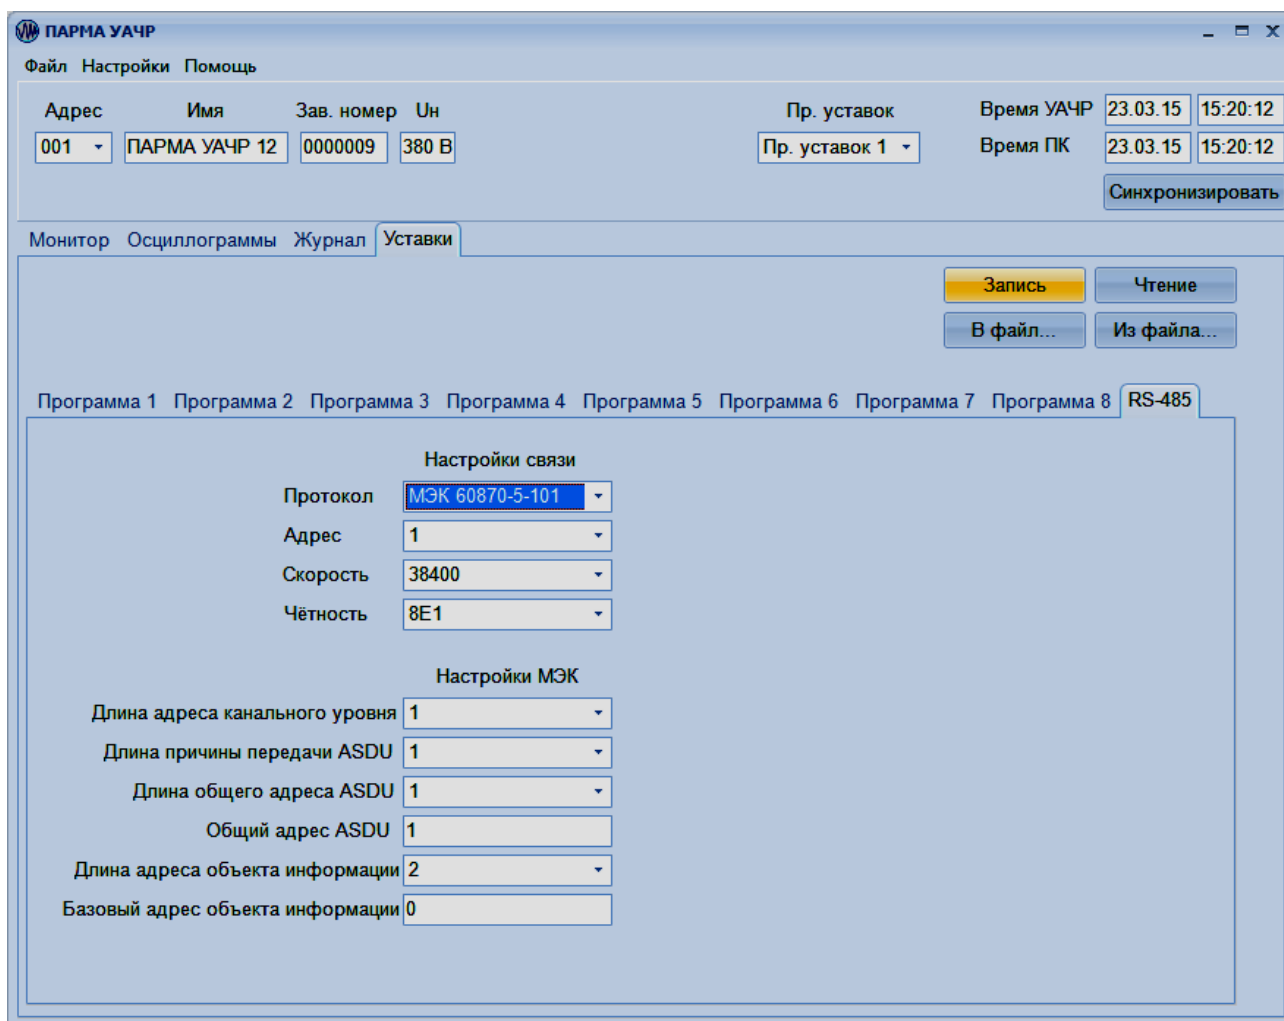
ПАРМА УАЧР

Файл Настройки Помощь

Адрес Имя Зав. номер Uн
001 ПАРМА УАЧР 12 0000009 380 В

Пр. уставок
Пр. уставок 1

Время УАЧР 23.03.15 15:20:12
Время ПК 23.03.15 15:20:12
Синхронизировать

Монитор Осциллограммы Журнал Уставки

Запись Чтение
В файл... Из файла...

Программа 1 Программа 2 Программа 3 Программа 4 Программа 5 Программа 6 Программа 7 Программа 8 RS-485

Настройки связи

| | |
|---|---|
| Протокол | МЭК 60870-5-101 |
| Адрес | 1 |
| Скорость | 38400 |
| Чётность | 8E1 |

Настройки МЭК

| | |
|---|---|
| Длина адреса канального уровня | 1 |
| Длина причины передачи ASDU | 1 |
| Длина общего адреса ASDU | 1 |
| Общий адрес ASDU | 1 |
| Длина адреса объекта информации | 2 |
| Базовый адрес объекта информации | 0 |